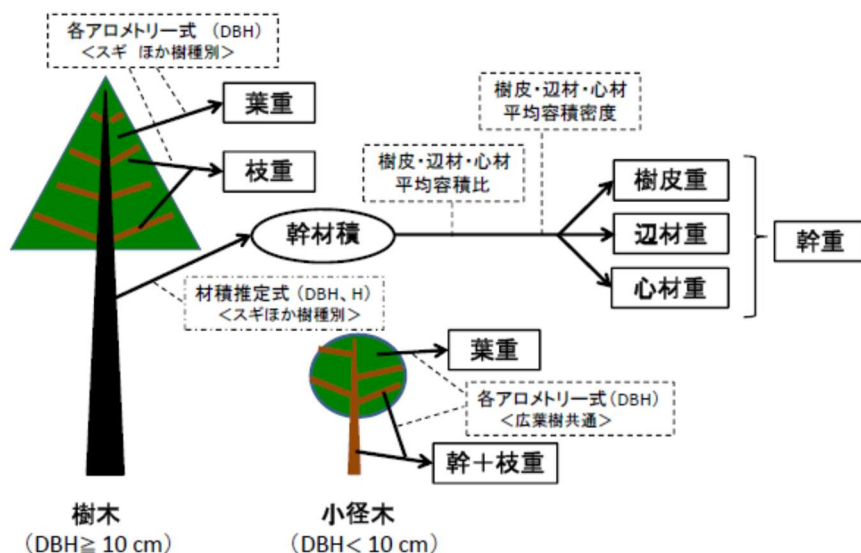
各アロメトリー式（DBH）
＜スギ ほか樹種別＞

葉重

枝重

樹皮・辺材・心材
平均容積密度

樹皮・辺材・心材
平均容積比

幹材積

樹皮重

辺材重

心材重

幹重

材積推定式（DBH、H）
＜スギほか樹種別＞

葉重

各アロメトリー式（DBH）
＜広葉樹共通＞

幹＋枝重

樹木
（DBH≧ 10 cm）

小径木
（DBH＜ 10 cm）